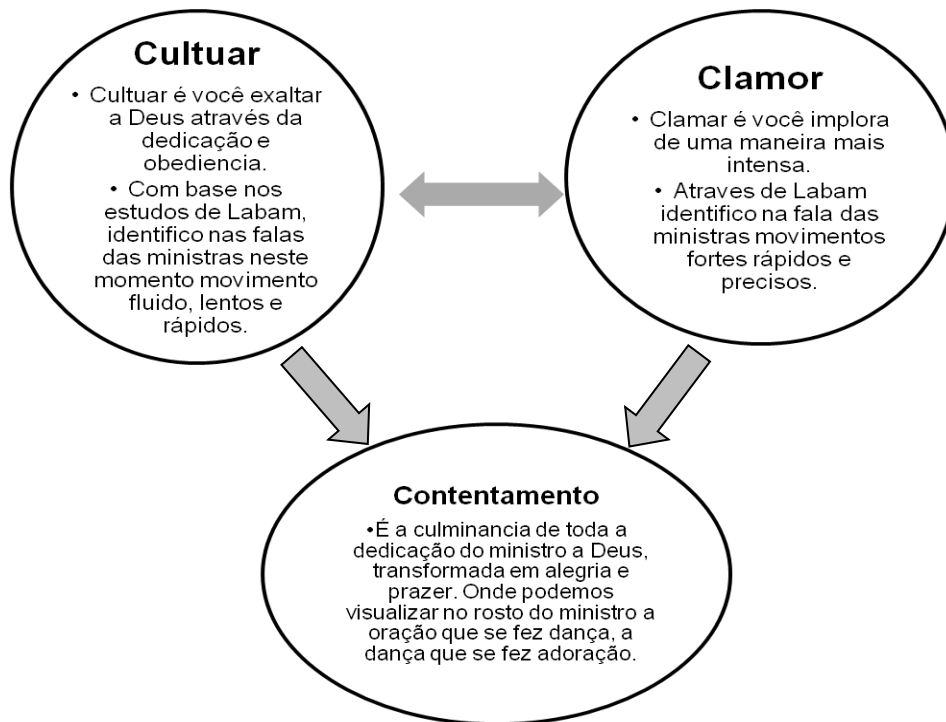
Cultuar

• Cultuar é você exaltar a Deus através da dedicação e obediencia.

• Com base nos estudos de Labam, identifico nas falas das ministras neste momento movimento fluido, lentos e rápidos.

Clamor

• Clamar é você implora de uma maneira mais intensa.

• Atraves de Labam identifico na fala das ministras movimentos fortes rápidos e precisos.

Contentamento

•É a culminancia de toda a dedicação do ministro a Deus, transformada em alegria e prazer. Onde podemos visualizar no rosto do ministro a oração que se fez dança, a dança que se fez adoração.